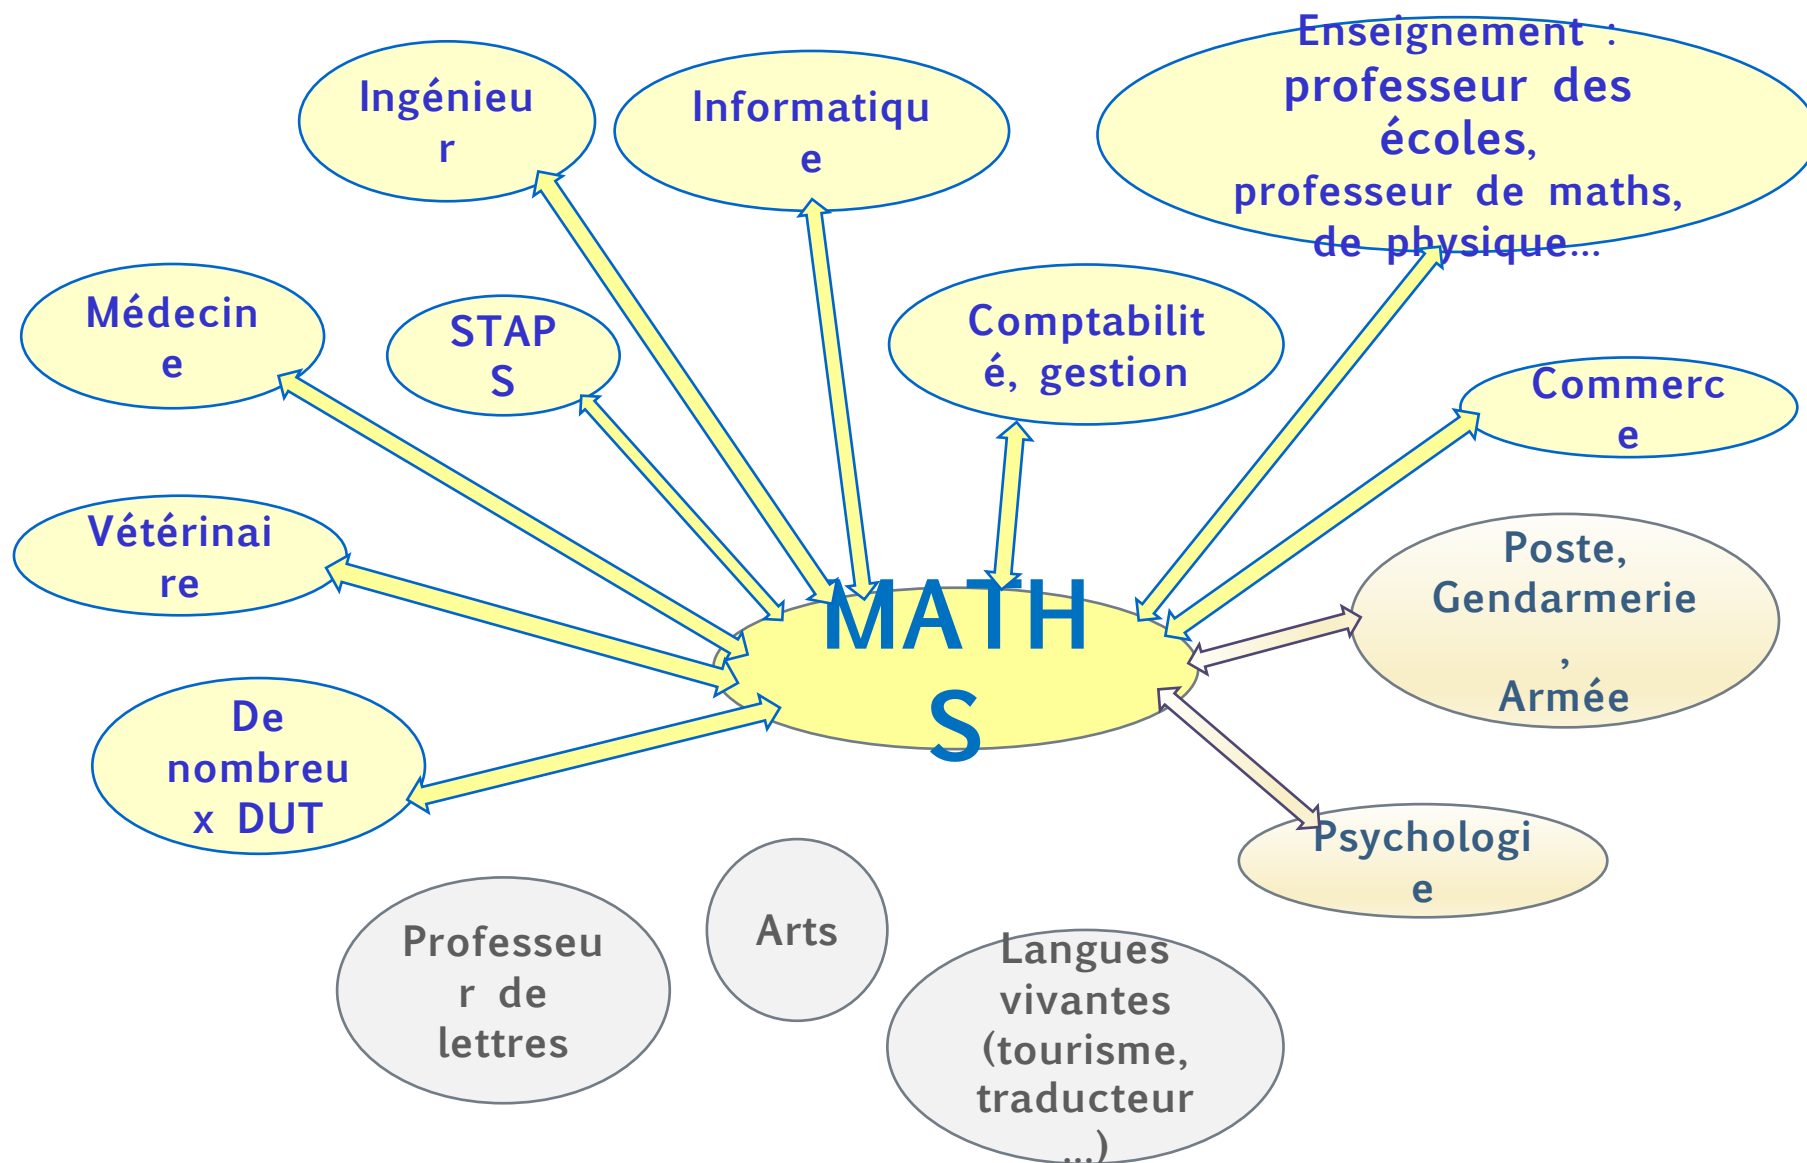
Ingénieur

Informatique

Enseignement : professeur des écoles, professeur de maths, de physique…

Médecine

STAPS

Comptabilité, gestion

Commerce

Vétérinaire

MATHS

Poste, Gendarmerie, Armée

De nombreux DUT

Psychologie

Professeur de lettres

Arts

Langues vivantes (tourisme, traducteur …)